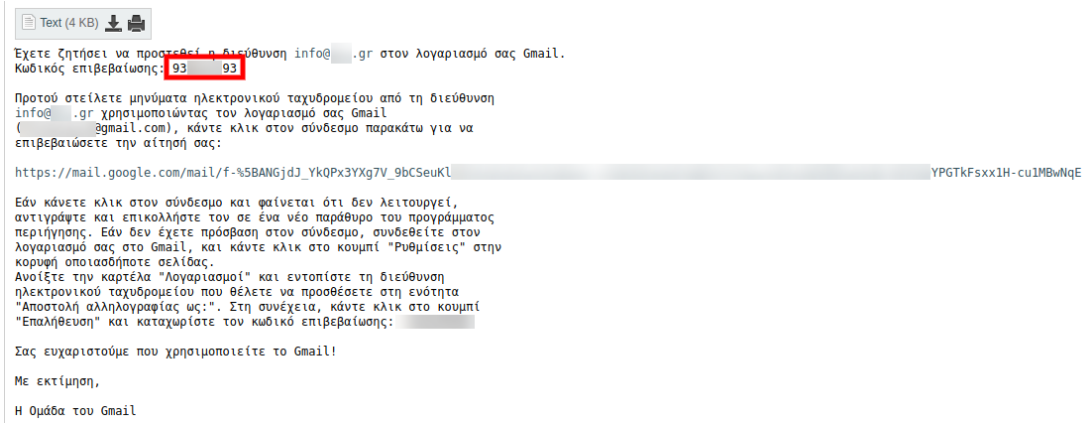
Text (4 KB)

Έχετε ζητήσει να προστεθεί η διεύθυνση info@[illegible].gr στον λογαριασμό σας Gmail.
Κωδικός επιβεβαίωσης: 93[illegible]93

Προτού στείλετε μηνύματα ηλεκτρονικού ταχυδρομείου από τη διεύθυνση info@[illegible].gr χρησιμοποιώντας τον λογαριασμό σας Gmail ([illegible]@gmail.com), κάντε κλικ στον σύνδεσμο παρακάτω για να επιβεβαιώσετε την αίτησή σας:

https://mail.google.com/mail/f-%5BANGjdJ_YkQPx3YXg7V_9bCSeuKl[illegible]YPGTkFsxx1H-cu1MBwNqE

Εάν κάνετε κλικ στον σύνδεσμο και φαίνεται ότι δεν λειτουργεί, αντιγράψτε και επικολλήστε τον σε ένα νέο παράθυρο του προγράμματος περιήγησης. Εάν δεν έχετε πρόσβαση στον σύνδεσμο, συνδεθείτε στον λογαριασμό σας στο Gmail, και κάντε κλικ στο κουμπί "Ρυθμίσεις" στην κορυφή οποιασδήποτε σελίδας.
Ανοίξτε την καρτέλα "Λογαριασμοί" και εντοπίστε τη διεύθυνση ηλεκτρονικού ταχυδρομείου που θέλετε να προσθέσετε στη ενότητα "Αποστολή αλληλογραφίας ως:". Στη συνέχεια, κάντε κλικ στο κουμπί "Επαλήθευση" και καταχωρίστε τον κωδικό επιβεβαίωσης: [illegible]

Σας ευχαριστούμε που χρησιμοποιείτε το Gmail!

Με εκτίμηση,

Η Ομάδα του Gmail